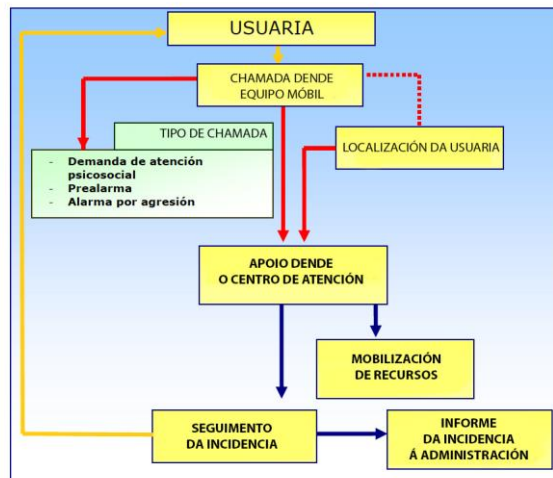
USUARIA

CHAMADA DENDE EQUIPO MÓBIL

TIPO DE CHAMADA

- Demanda de atención psicosocial
- Prealarma
- Alarma por agresión

LOCALIZACIÓN DA USUARIA

APOIO DENDE O CENTRO DE ATENCIÓN

MOBILIZACIÓN DE RECURSOS

SEGUIMENTO DA INCIDENCIA

INFORME DA INCIDENCIA Á ADMINISTRACIÓN